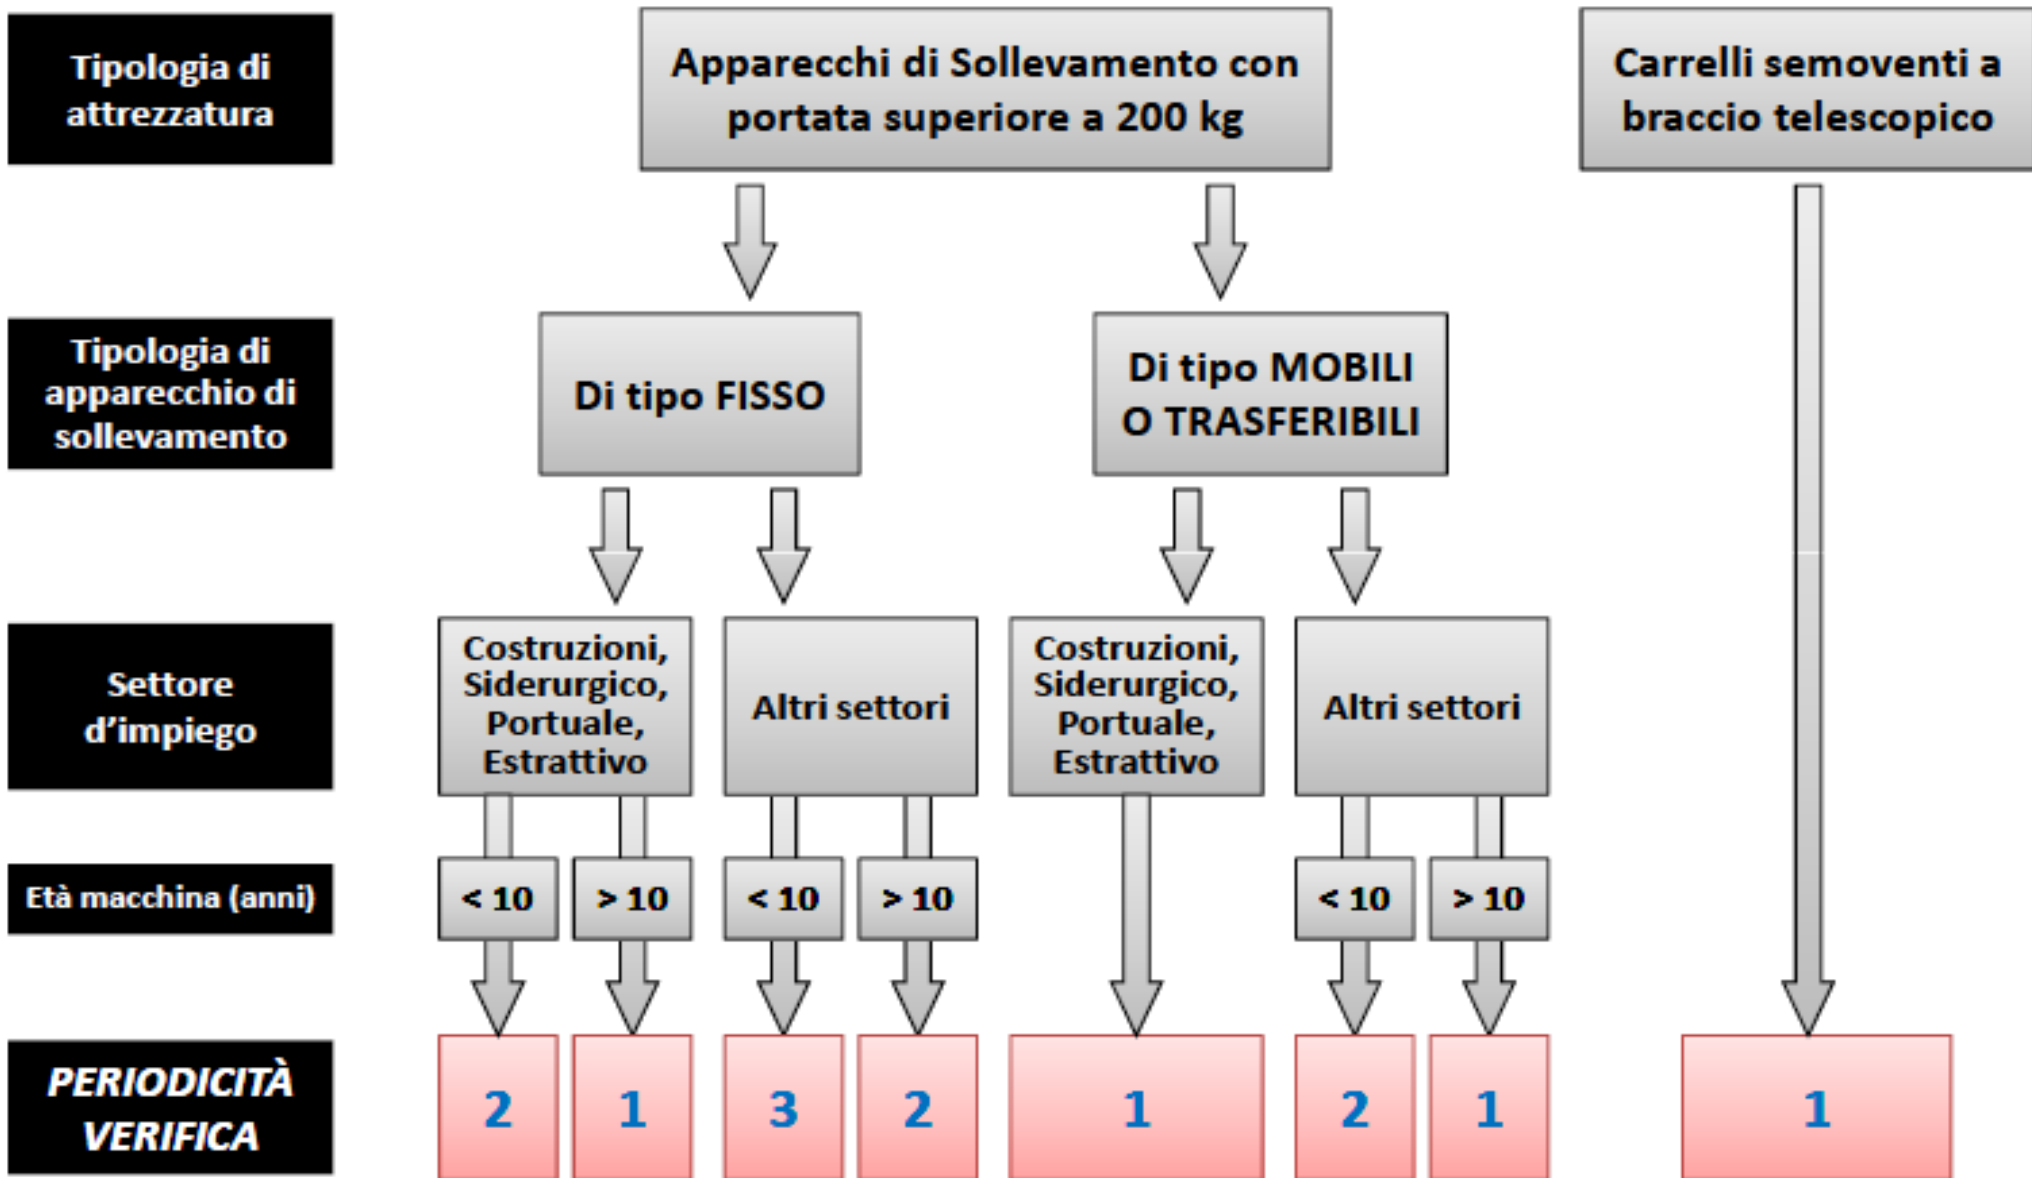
Tipologia di attrezzatura

Apparecchi di Sollevamento con portata superiore a 200 kg

Carrelli semoventi a braccio telescopico

Tipologia di apparecchio di sollevamento

Di tipo FISSO

Di tipo MOBILI O TRASFERIBILI

Settore d'impiego

Costruzioni, Siderurgico, Portuale, Estrattivo

Altri settori

Costruzioni, Siderurgico, Portuale, Estrattivo

Altri settori

Età macchina (anni)

< 10

> 10

< 10

> 10

< 10

> 10

PERIODICITÀ VERIFICA

2

1

3

2

1

2

1

1